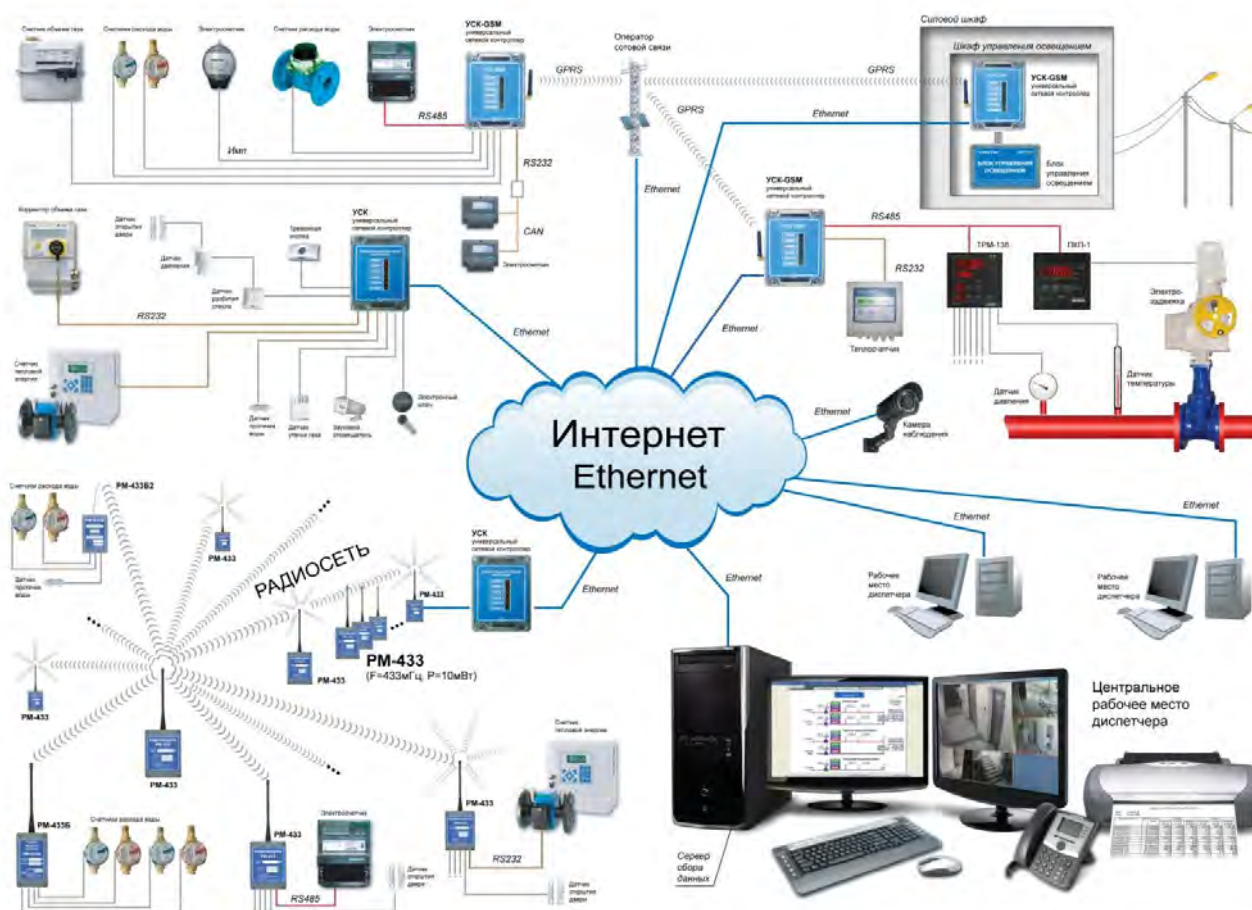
Счетчик объема газа
Счетчик расхода воды
Электросчетчик
Счетчик расхода воды
Электросчетчик
УСК-GSM
универсальный сетевой контроллер
GPRS
RS485
Имп
RS232
CAN
Электросчетчик
Оператор сотовой связи
GPRS
GPRS
Ethernet
Силовой шкаф
Шкаф управления освещением
УСК-GSM
универсальный сетевой контроллер
Блок управления освещением
Ethernet
Корректор объема газа
Датчик открытия двери
Датчик движения
Датчик разбития стекла
Тревожная кнопка
УСК
универсальный сетевой контроллер
RS232
Ethernet
УСК-GSM
универсальный сетевой контроллер
RS485
RS232
ТРМ-138
ПКП-1
Электро-задвижка
Ethernet
Теплосчетчик
Счетчик тепловой энергии
Датчик протечки воды
Датчик утечки газа
Звуковой оповещатель
Электронный ключ
Датчик давления
Датчик температуры
Интернет
Ethernet
Ethernet
Камера наблюдения
Счетчики расхода воды
РМ-433В2
РМ-433
РАДИОСЕТЬ
Датчик протечки воды
УСК
универсальный сетевой контроллер
Ethernet
Ethernet
Ethernet
Ethernet
РМ-433
Рабочее место диспетчера
Рабочее место диспетчера
РМ-433
РМ-433
(F=433мГц, P=10мВт)
РМ-433
РМ-433
РМ-433
Счетчик тепловой энергии
Центральное рабочее место диспетчера
РМ-433Б
Счетчики расхода воды
РМ-433
Электросчетчик
РМ-433
RS232
RS485
Датчик открытия двери
Датчик открытия двери
Сервер сбора данных